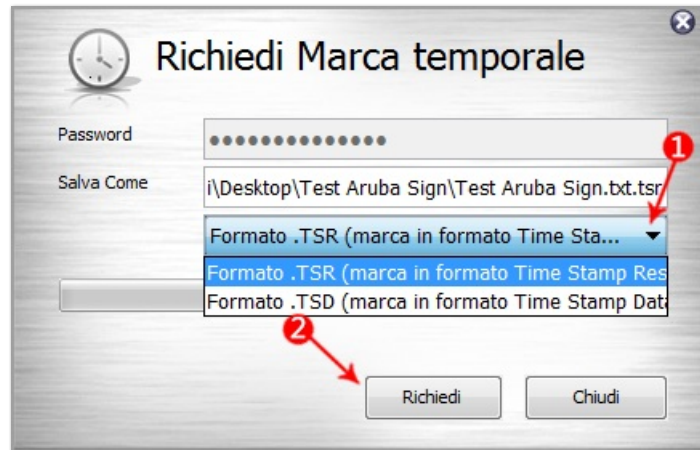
Richiedi Marca temporale

Password ●●●●●●●●●●●●●●●

Salva Come i\Desktop\Test Aruba Sign\Test Aruba Sign.txt.tsr

1

Formato .TSR (marca in formato Time Sta...

Formato .TSR (marca in formato Time Stamp Res

Formato .TSD (marca in formato Time Stamp Data

2

Richiedi

Chiudi